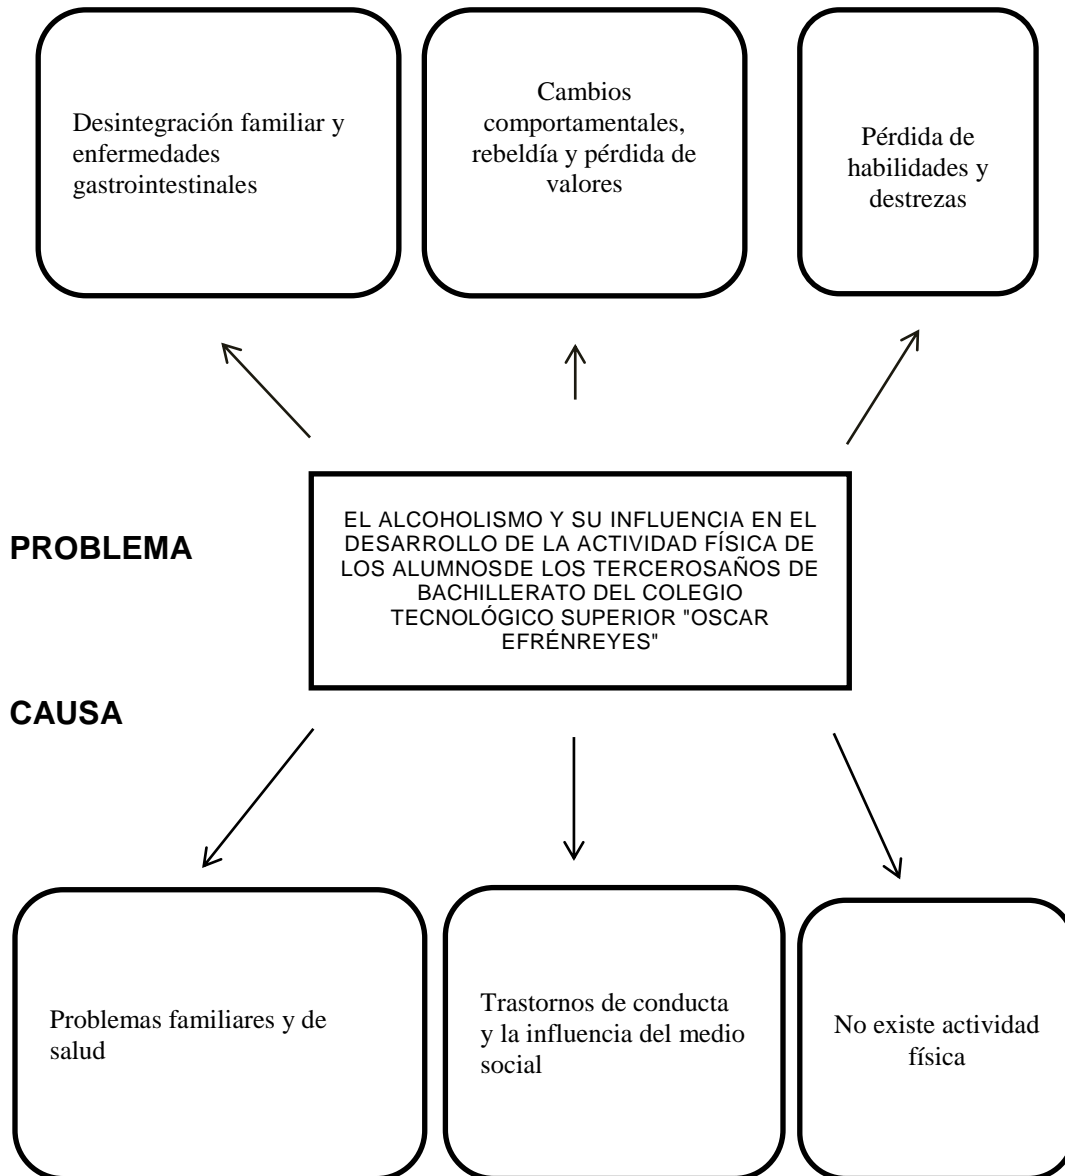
Desintegración familiar y enfermedades gastrointestinales

Cambios comportamentales, rebeldía y pérdida de valores

Pérdida de habilidades y destrezas

PROBLEMA

EL ALCOHOLISMO Y SU INFLUENCIA EN EL DESARROLLO DE LA ACTIVIDAD FÍSICA DE LOS ALUMNOSDE LOS TERCEROSAÑOS DE BACHILLERATO DEL COLEGIO TECNOLÓGICO SUPERIOR "OSCAR EFRÉNREYES"

CAUSA

Problemas familiares y de salud

Trastornos de conducta y la influencia del medio social

No existe actividad física